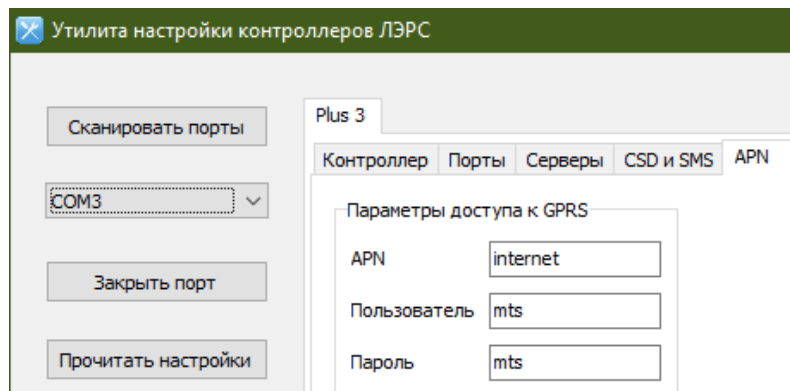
Утилита настройки контроллеров ЛЭРС

Сканировать порты

COM3

Закрыть порт

Прочитать настройки

Plus 3

Контроллер | Порты | Серверы | CSD и SMS | APN

Параметры доступа к GPRS

APN internet

Пользователь mts

Пароль mts